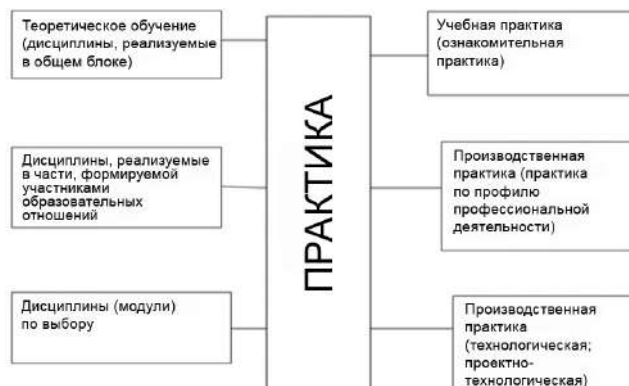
Теоретическое обучение (дисциплины, реализуемые в общем блоке)

Дисциплины, реализуемые в части, формируемой участниками образовательных отношений

Дисциплины (модули) по выбору

ПРАКТИКА

Учебная практика (ознакомительная практика)

Производственная практика (практика по профилю профессиональной деятельности)

Производственная практика (технологическая; проектно-технологическая)